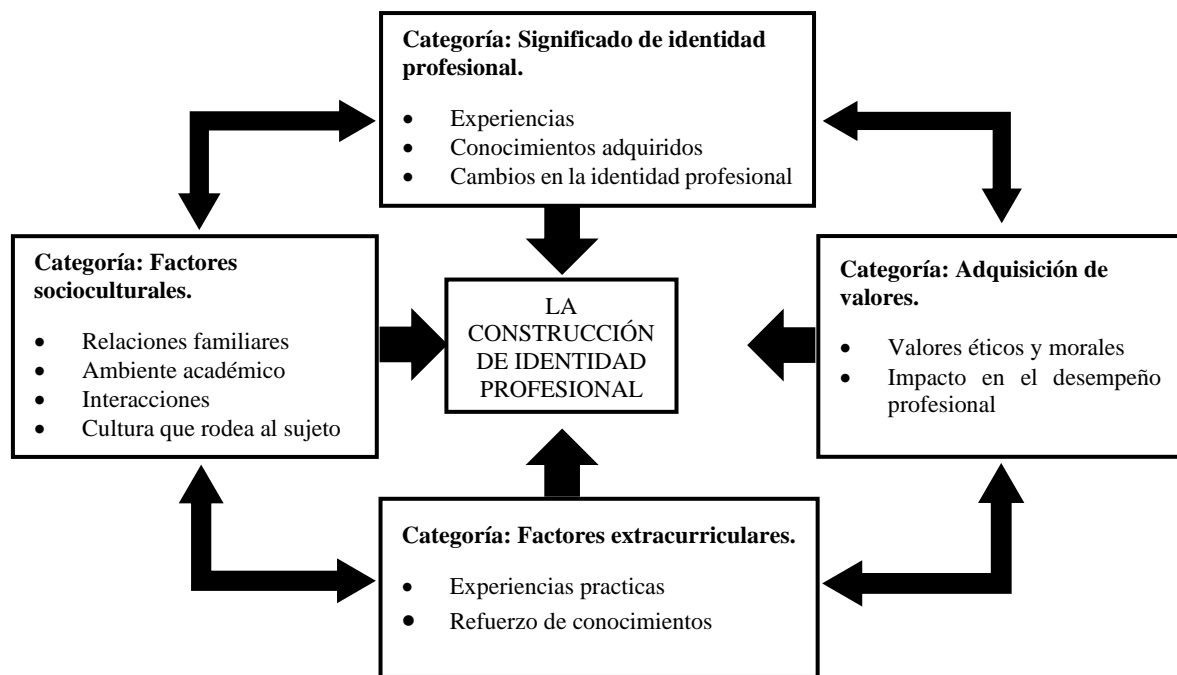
Categoría: Significado de identidad profesional.

- Experiencias
- Conocimientos adquiridos
- Cambios en la identidad profesional

Categoría: Factores socioculturales.

- Relaciones familiares
- Ambiente académico
- Interacciones
- Cultura que rodea al sujeto

LA CONSTRUCCIÓN DE IDENTIDAD PROFESIONAL

Categoría: Adquisición de valores.

- Valores éticos y morales
- Impacto en el desempeño profesional

Categoría: Factores extracurriculares.

- Experiencias practicas
- Refuerzo de conocimientos